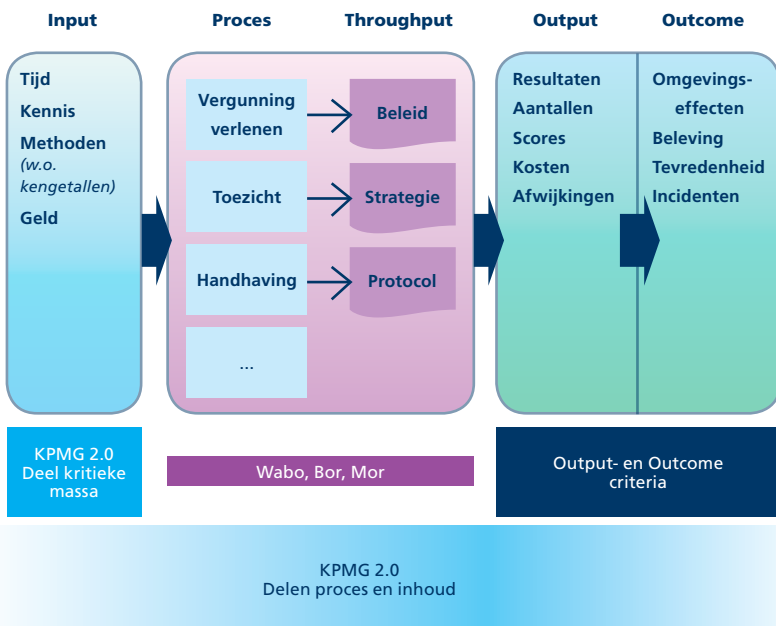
Input

Proces

Throughput

Output

Outcome

Tijd
Kennis
Methoden
(w.o. kengetallen)
Geld

Vergunning verlenen

Beleid

Toezicht

Strategie

Handhaving

Protocol

...

Resultaten
Aantallen
Scores
Kosten
Afwijkingen

Omgevingseffecten
Beleving
Tevredenheid
Incidenten

KPMG 2.0
Deel kritieke massa

Wabo, Bor, Mor

Output- en Outcome criteria

KPMG 2.0
Delen proces en inhoud